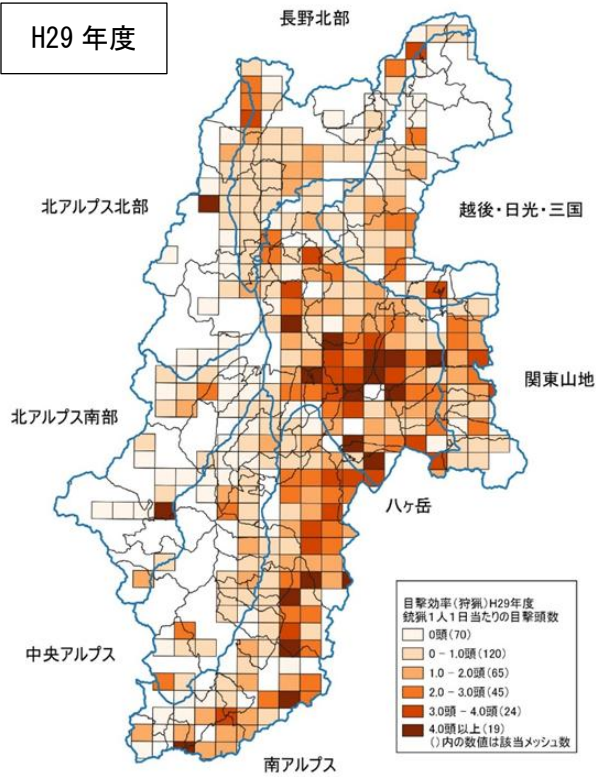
H29 年度

長野北部

北アルプス北部

越後・日光・三国

関東山地

北アルプス南部

八ヶ岳

目撃効率（狩猟）H29年度
銃猟１人１日当たりの目撃頭数
0頭（70）
0 - 1.0頭（120）
1.0 - 2.0頭（65）
2.0 - 3.0頭（45）
3.0頭 - 4.0頭（24）
4.0頭以上（19）
（）内の数値は該当メッシュ数

中央アルプス

南アルプス